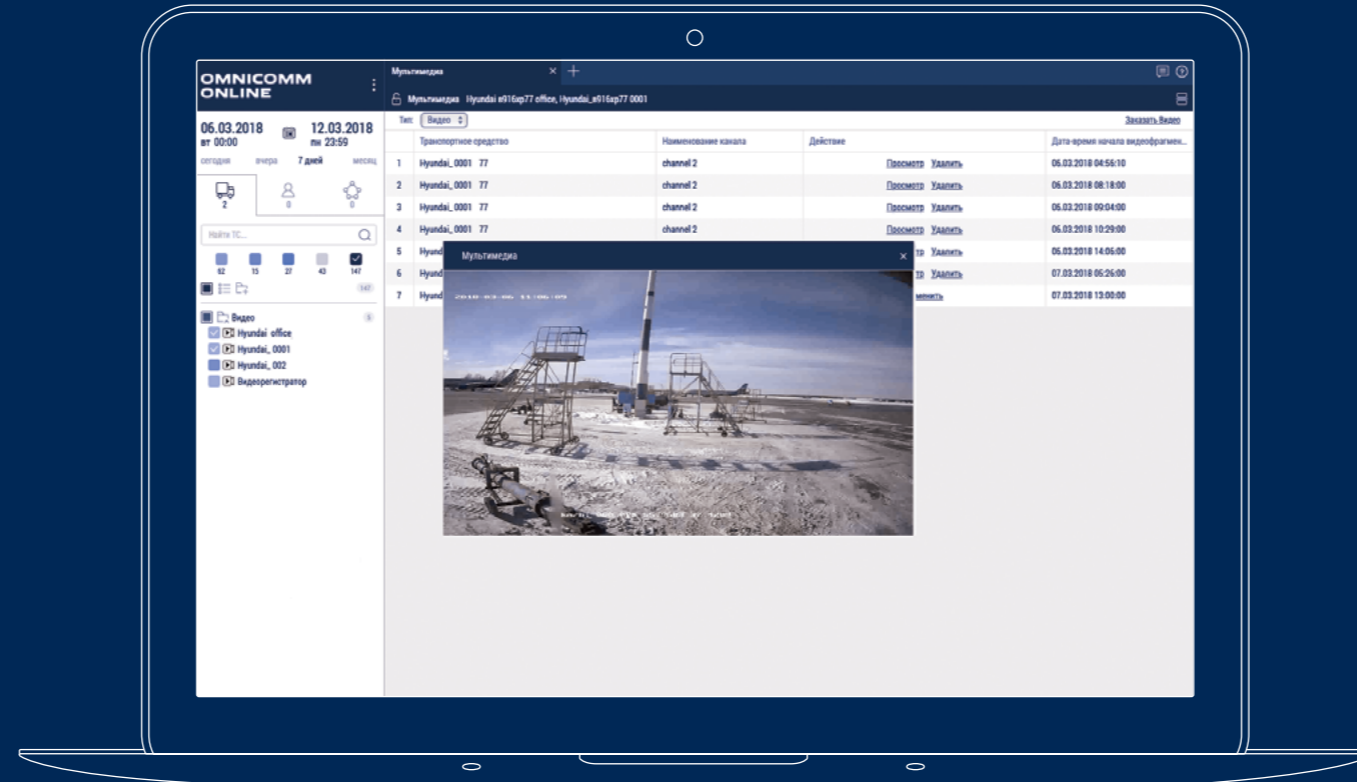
OMNICOMM ONLINE

06.03.2018 вт 00:00
12.03.2018 пн 23:59

сегодня вчера 7 дней месяц

2 0 0

Найти ТС...

62 15 27 43 147

147

Видео 5
Hyundai office
Hyundai_0001
Hyundai_002
Видеорегистратор

Мультимедиа

Мультимедиа Hyundai в916хр77 office, Hyundai_в916хр77 0001

Тип: Видео

Заказать Видео

| | Транспортное средство | Наименование канала | Действие | Дата-время начала видеофрагмен... |
|---|---|---|---|---|
| 1 | Hyundai_0001 77 | channel 2 | Просмотр Удалить | 06.03.2018 04:56:10 |
| 2 | Hyundai_0001 77 | channel 2 | Просмотр Удалить | 06.03.2018 08:18:00 |
| 3 | Hyundai_0001 77 | channel 2 | Просмотр Удалить | 06.03.2018 09:04:00 |
| 4 | Hyundai_0001 77 | channel 2 | Просмотр Удалить | 06.03.2018 10:29:00 |
| 5 | Hyund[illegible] | | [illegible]тр Удалить | 06.03.2018 14:06:00 |
| 6 | Hyund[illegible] | | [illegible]тр Удалить | 07.03.2018 05:26:00 |
| 7 | Hyund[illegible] | | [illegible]менить | 07.03.2018 13:00:00 |

Мультимедиа

2018-03-06 11:06:05
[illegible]